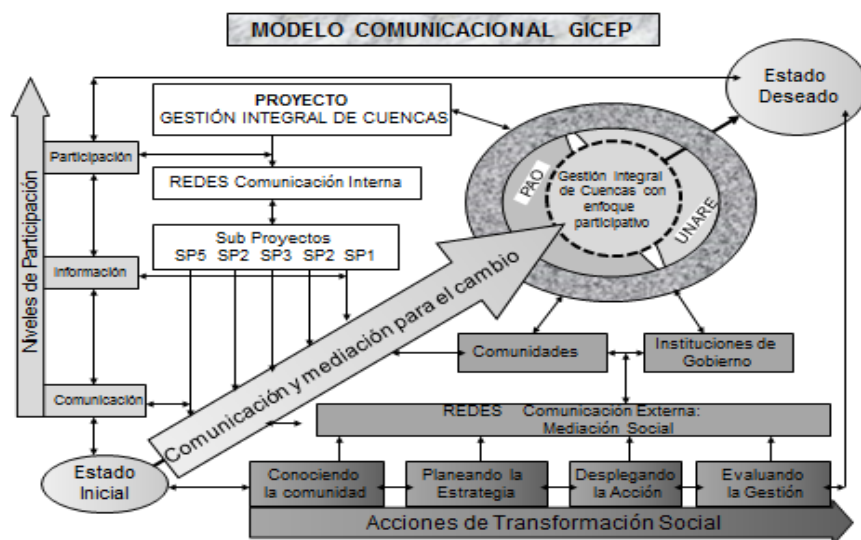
MODELO COMUNICACIONAL GICEP

Estado Deseado

Niveles de Participación

PROYECTO
GESTIÓN INTEGRAL DE CUENCAS

Participación

REDES Comunicación Interna

Sub Proyectos
SP5 SP2 SP3 SP2 SP1

Información

PAO

Gestión Integral de Cuencas con enfoque participativo

UNARE

Comunicación y mediación para el cambio

Comunidades

Instituciones de Gobierno

Comunicación

REDES Comunicación Externa: Mediación Social

Estado Inicial

Conociendo la comunidad

Planeando la Estrategia

Desplegando la Acción

Evaluando la Gestión

Acciones de Transformación Social